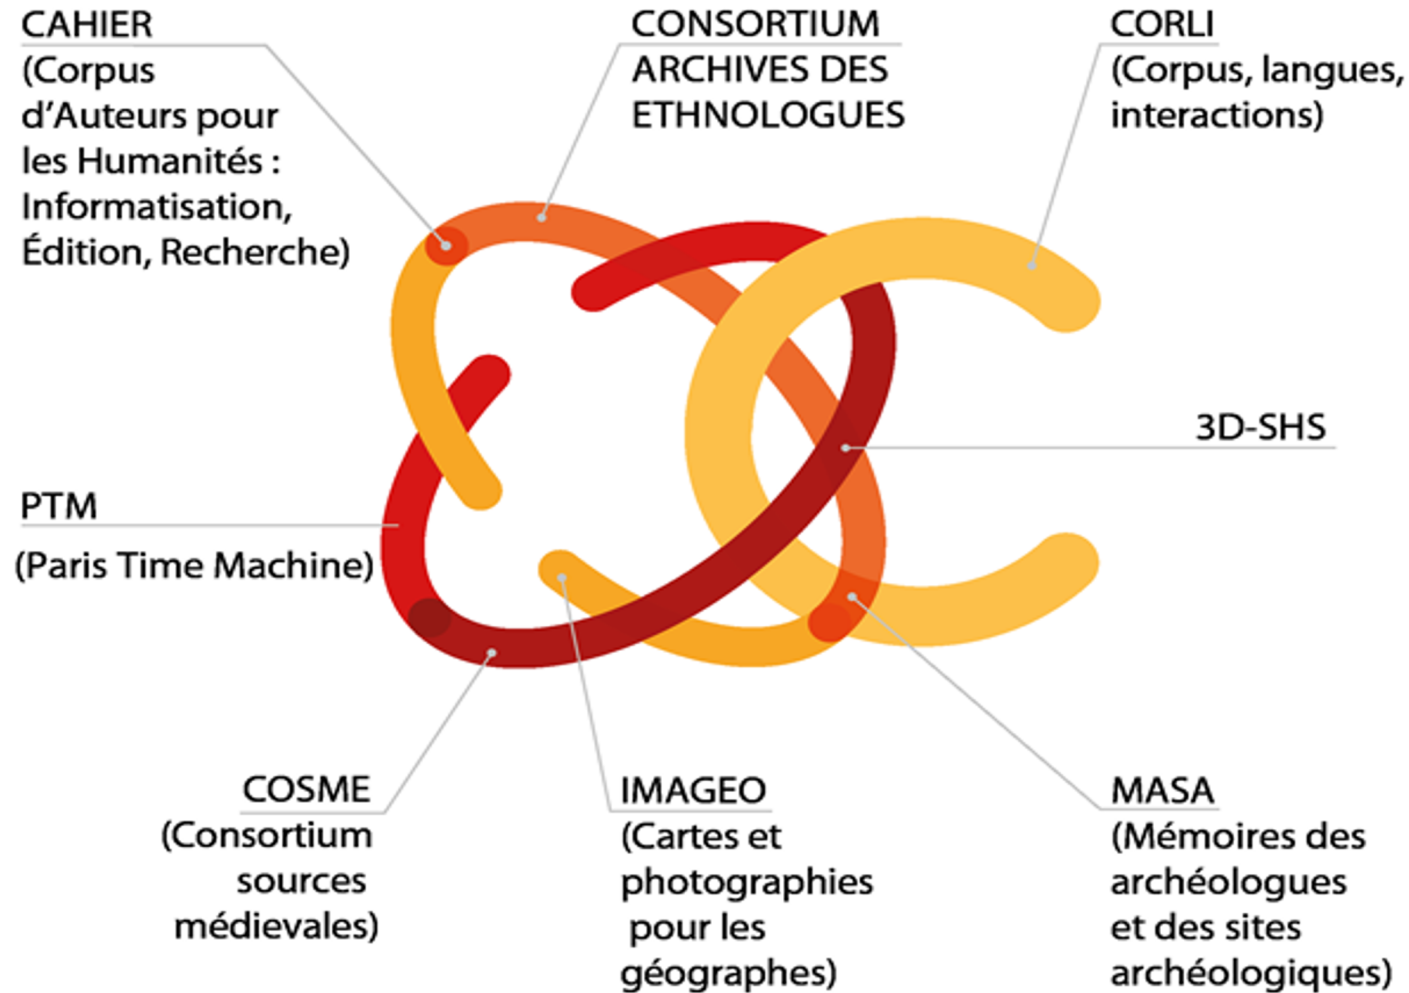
CAHIER
(Corpus d'Auteurs pour les Humanités : Informatisation, Édition, Recherche)

CONSORTIUM ARCHIVES DES ETHNOLOGUES

CORLI
(Corpus, langues, interactions)

3D-SHS

PTM
(Paris Time Machine)

COSME
(Consortium sources médievales)

IMAGEO
(Cartes et photographies pour les géographes)

MASA
(Mémoires des archéologues et des sites archéologiques)